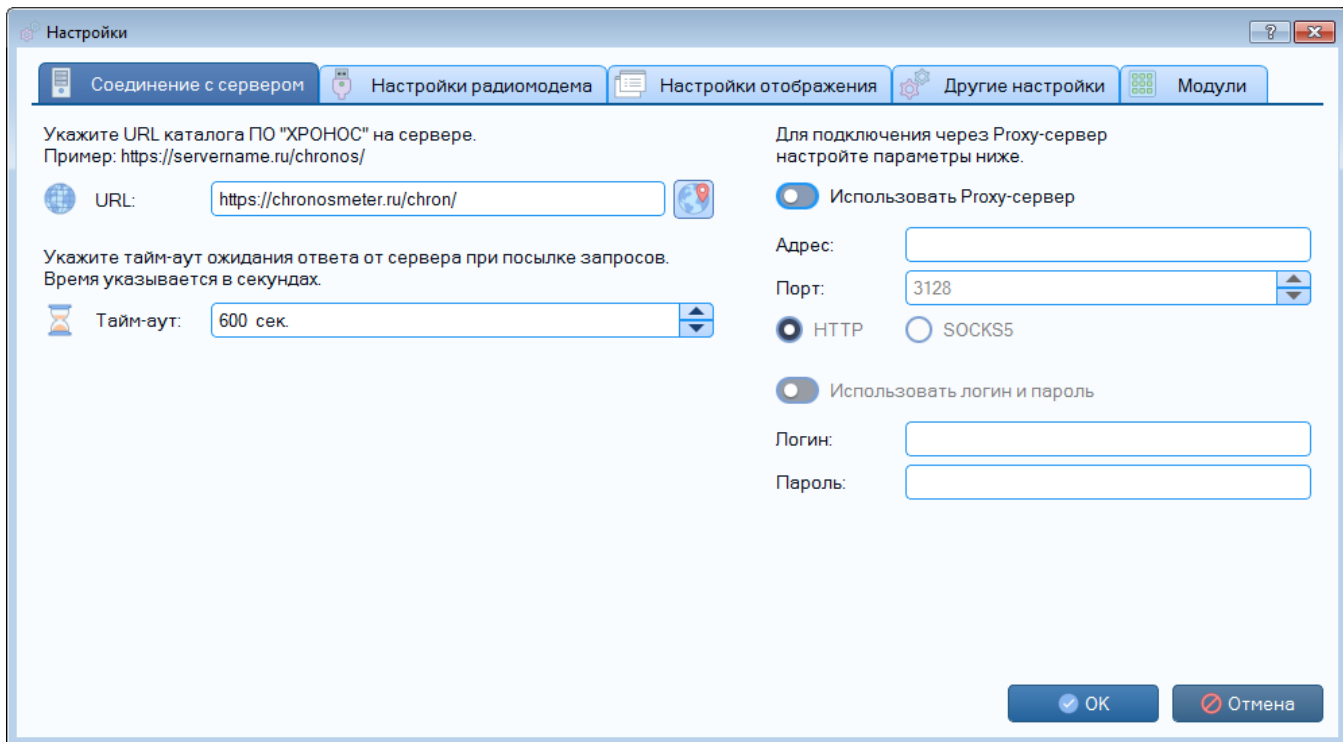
Настройки

?

Соединение с сервером | Настройки радиомодема | Настройки отображения | Другие настройки | Модули

Укажите URL каталога ПО "ХРОНОС" на сервере.
Пример: https://servername.ru/chronos/

URL: https://chronosmeter.ru/chron/

Укажите тайм-аут ожидания ответа от сервера при посылке запросов.
Время указывается в секундах.

Тайм-аут: 600 сек.

Для подключения через Proxy-сервер
настройте параметры ниже.

Использовать Proxy-сервер

Адрес:

Порт: 3128

HTTP

SOCKS5

Использовать логин и пароль

Логин:

Пароль:

OK

Отмена